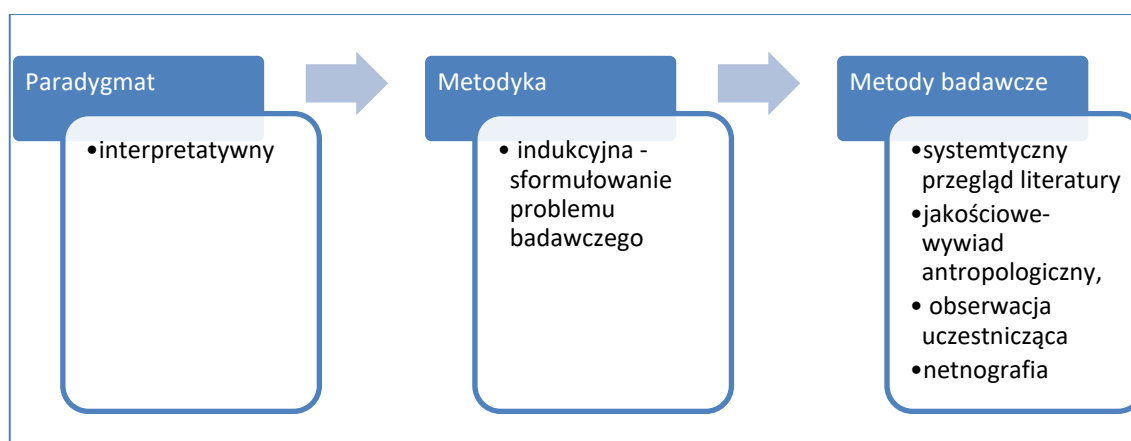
Paradygmat

• interpretatywny

Metodyka

• indukcyjna - sformułowanie problemu badawczego

Metody badawcze

• systemtyczny przegląd literatury
• jakościowe- wywiad antropologiczny,
• obserwacja uczestnicząca
• netnografia